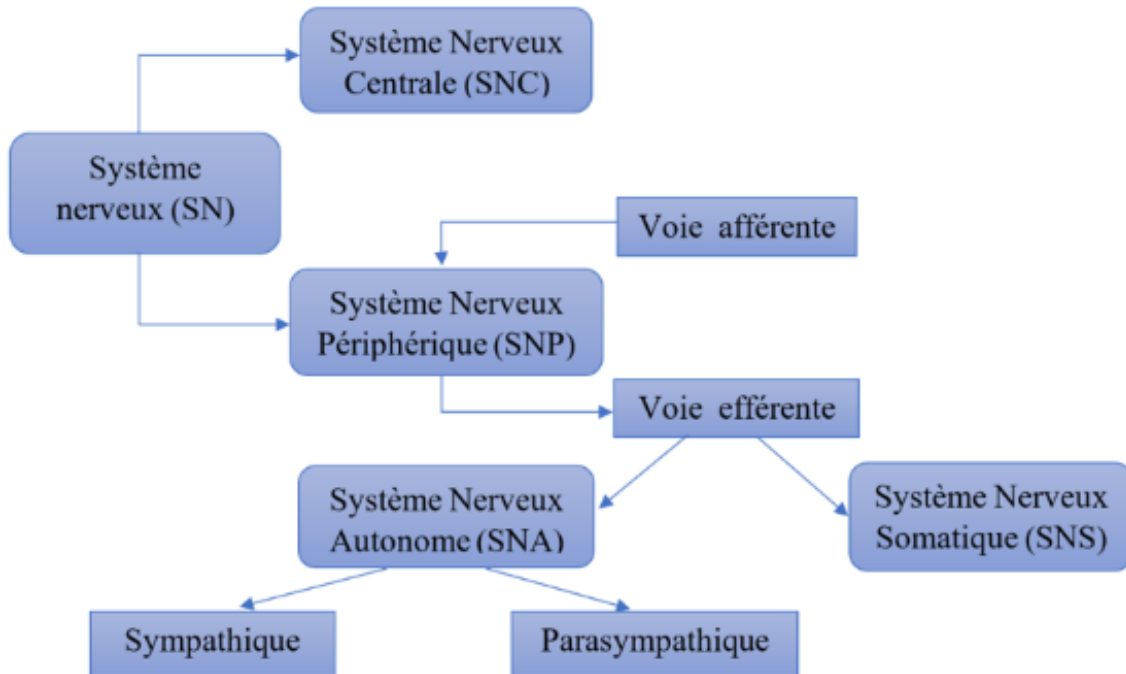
Système Nerveux Centrale (SNC)

Système nerveux (SN)

Voie afférente

Système Nerveux Périphérique (SNP)

Voie efférente

Système Nerveux Autonome (SNA)

Système Nerveux Somatique (SNS)

Sympathique

Parasympathique